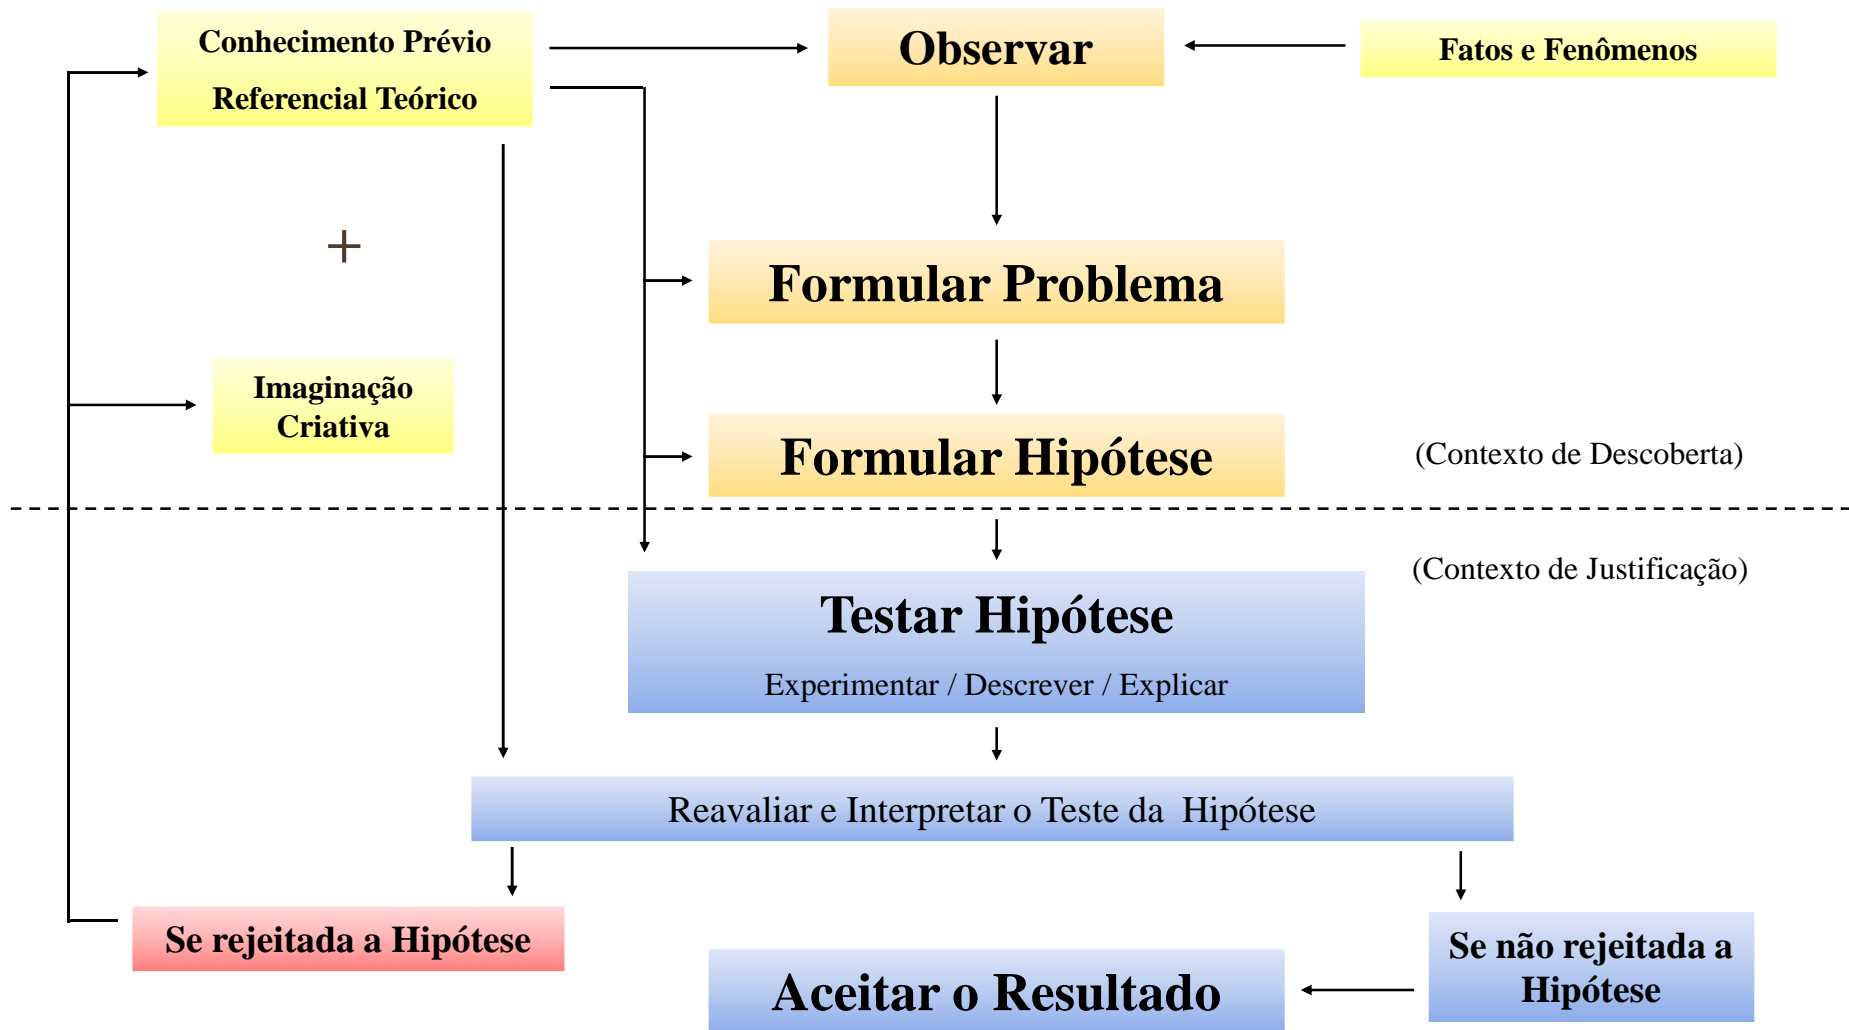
Conhecimento Prévio
Referencial Teórico

Observar

Fatos e Fenômenos

+

Formular Problema

Imaginação Criativa

Formular Hipótese

(Contexto de Descoberta)

(Contexto de Justificação)

Testar Hipótese
Experimentar / Descrever / Explicar

Reavaliar e Interpretar o Teste da Hipótese

Se rejeitada a Hipótese

Se não rejeitada a Hipótese

Aceitar o Resultado